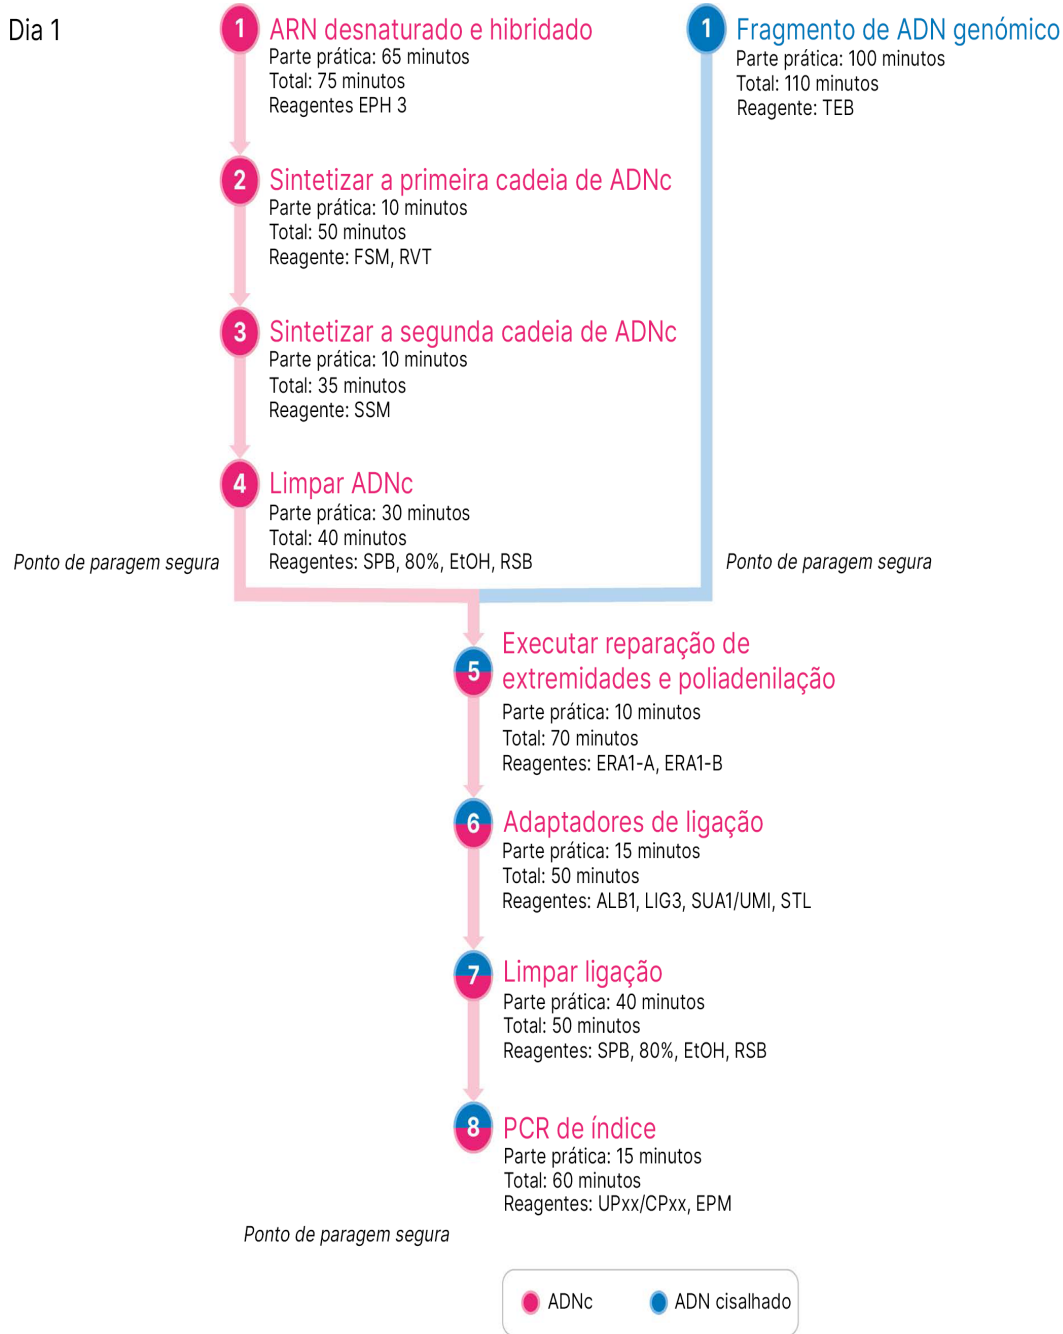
Dia 1

1 ARN desnaturado e hibridado
Parte prática: 65 minutos
Total: 75 minutos
Reagentes EPH 3

1 Fragmento de ADN genómico
Parte prática: 100 minutos
Total: 110 minutos
Reagente: TEB

2 Sintetizar a primeira cadeia de ADNc
Parte prática: 10 minutos
Total: 50 minutos
Reagente: FSM, RVT

3 Sintetizar a segunda cadeia de ADNc
Parte prática: 10 minutos
Total: 35 minutos
Reagente: SSM

4 Limpar ADNc
Parte prática: 30 minutos
Total: 40 minutos
Reagentes: SPB, 80%, EtOH, RSB

Ponto de paragem segura

Ponto de paragem segura

5 Executar reparação de extremidades e poliadenilação
Parte prática: 10 minutos
Total: 70 minutos
Reagentes: ERA1-A, ERA1-B

6 Adaptadores de ligação
Parte prática: 15 minutos
Total: 50 minutos
Reagentes: ALB1, LIG3, SUA1/UMI, STL

7 Limpar ligação
Parte prática: 40 minutos
Total: 50 minutos
Reagentes: SPB, 80%, EtOH, RSB

8 PCR de índice
Parte prática: 15 minutos
Total: 60 minutos
Reagentes: UPxx/CPxx, EPM

Ponto de paragem segura

ADNc ADN cisalhado